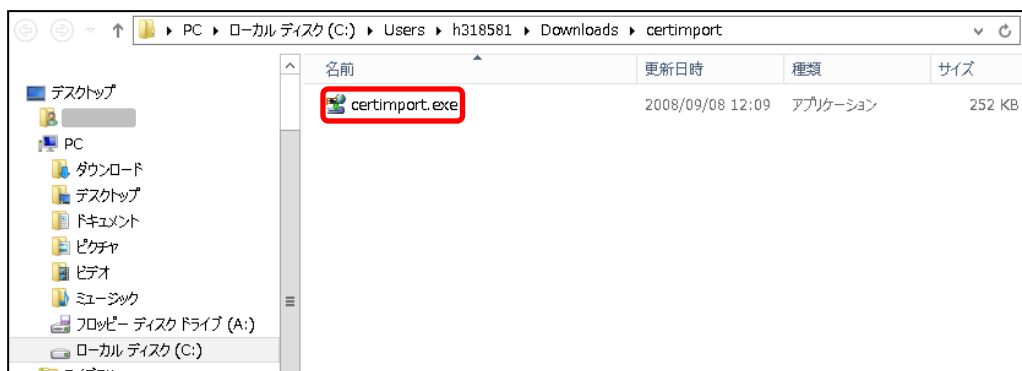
PC ▸ ローカル ディスク (C:) ▸ Users ▸ h318581 ▸ Downloads ▸ certimport

デスクトップ
PC
ダウンロード
デスクトップ
ドキュメント
ピクチャ
ビデオ
ミュージック
フロッピー ディスク ドライブ (A:)
ローカル ディスク (C:)

| 名前 | 更新日時 | 種類 | サイズ |
|---|---|---|---|
| certimport.exe | 2008/09/08 12:09 | アプリケーション | 252 KB |